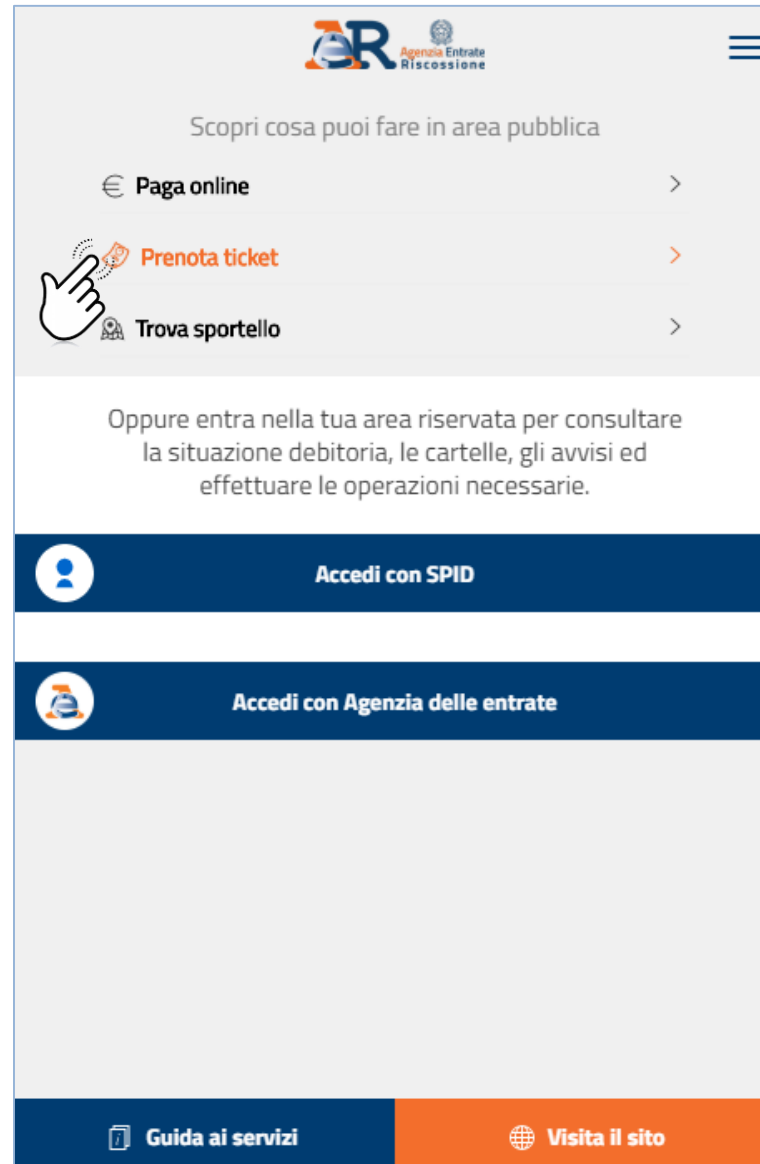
Agenzia Entrate Riscossione

Scopri cosa puoi fare in area pubblica

Paga online

Prenota ticket

Trova sportello

Oppure entra nella tua area riservata per consultare la situazione debitoria, le cartelle, gli avvisi ed effettuare le operazioni necessarie.

Accedi con SPID

Accedi con Agenzia delle entrate

Guida ai servizi

Visita il sito